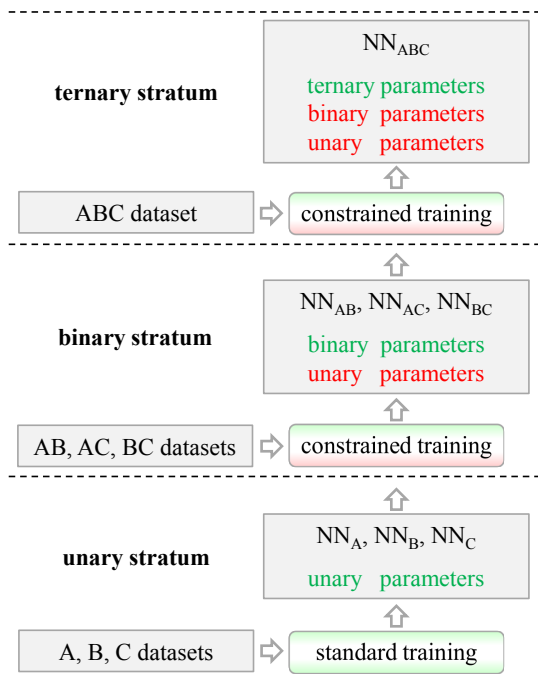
$NN_{ABC}$

ternary stratum

ternary parameters
binary parameters
unary parameters

ABC dataset

constrained training

$NN_{AB}$, $NN_{AC}$, $NN_{BC}$

binary stratum

binary parameters
unary parameters

AB, AC, BC datasets

constrained training

$NN_A$, $NN_B$, $NN_C$

unary stratum

unary parameters

A, B, C datasets

standard training